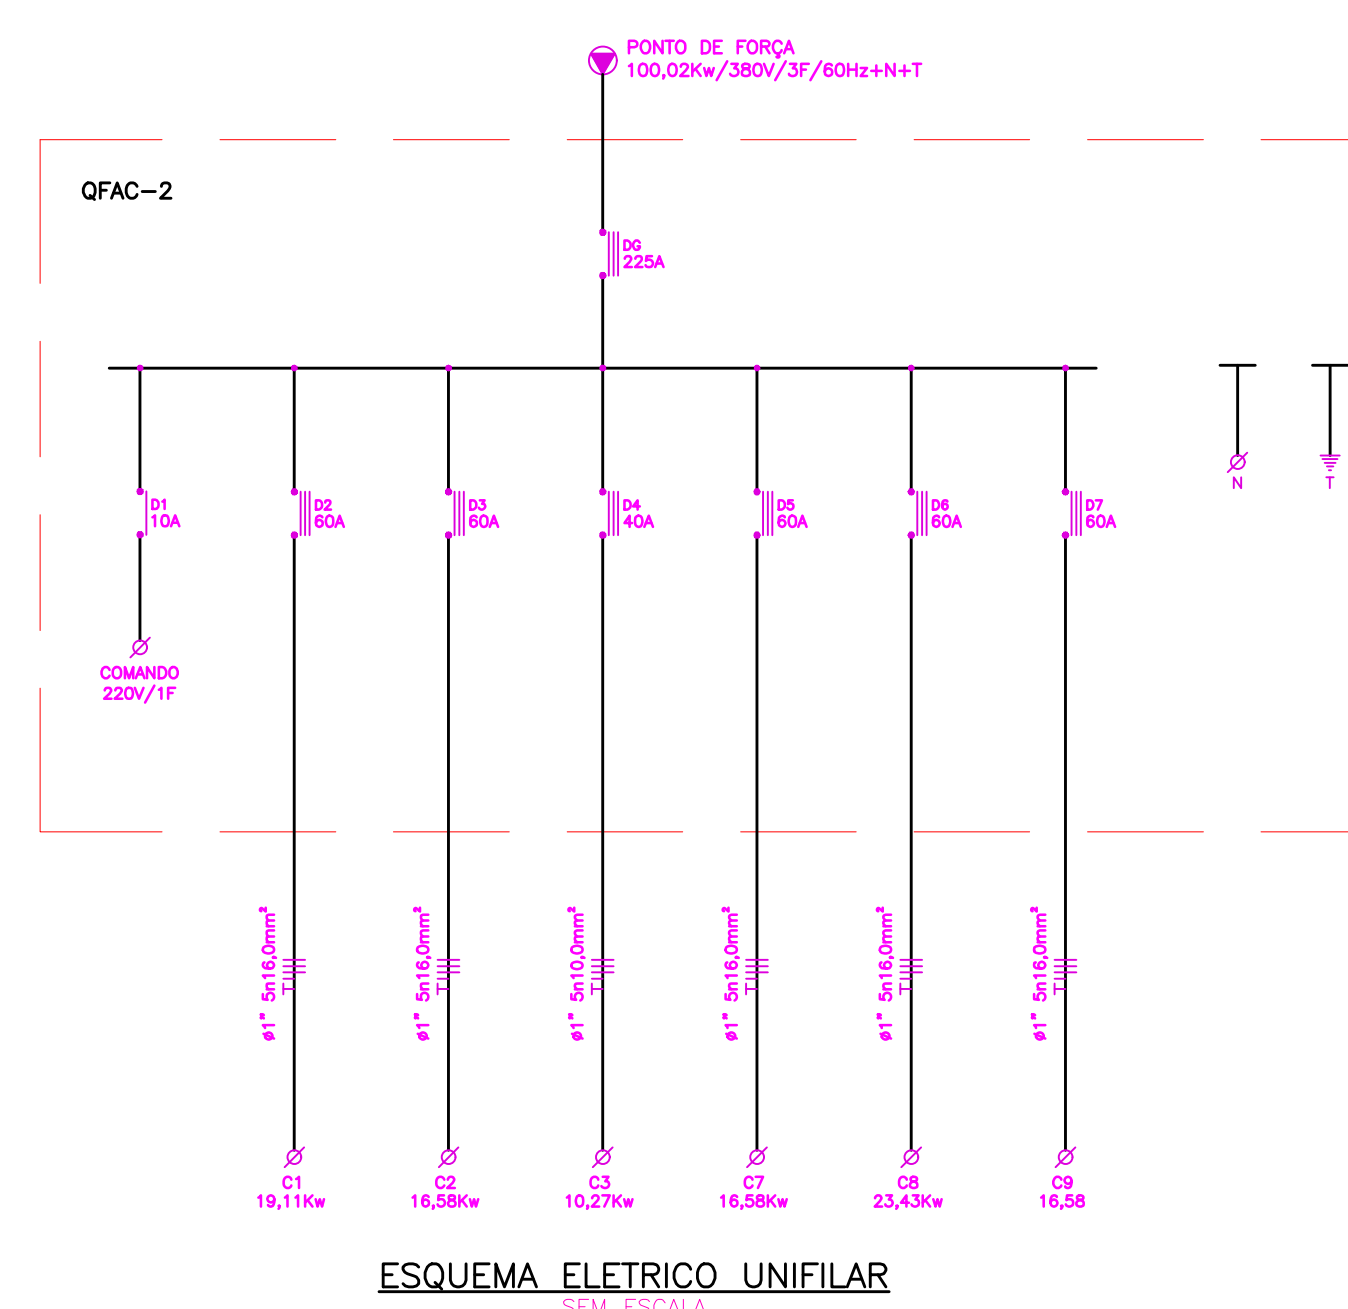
PONTO DE FORÇA
100,02Kw/380V/3F/60Hz+N+T

QFAC-2

DG
225A

N

T

D1
10A

D2
60A

D3
60A

D4
40A

D5
60A

D6
60A

D7
60A

COMANDO
220V/1F

ø1" 5n16,0mm²

ø1" 5n16,0mm²

ø1" 5n10,0mm²

ø1" 5n16,0mm²

ø1" 5n16,0mm²

ø1" 5n16,0mm²

C1
19,11Kw

C2
16,58Kw

C3
10,27Kw

C7
16,58Kw

C8
23,43Kw

C9
16,58

ESQUEMA ELETRICO UNIFILAR
SEM ESCALA